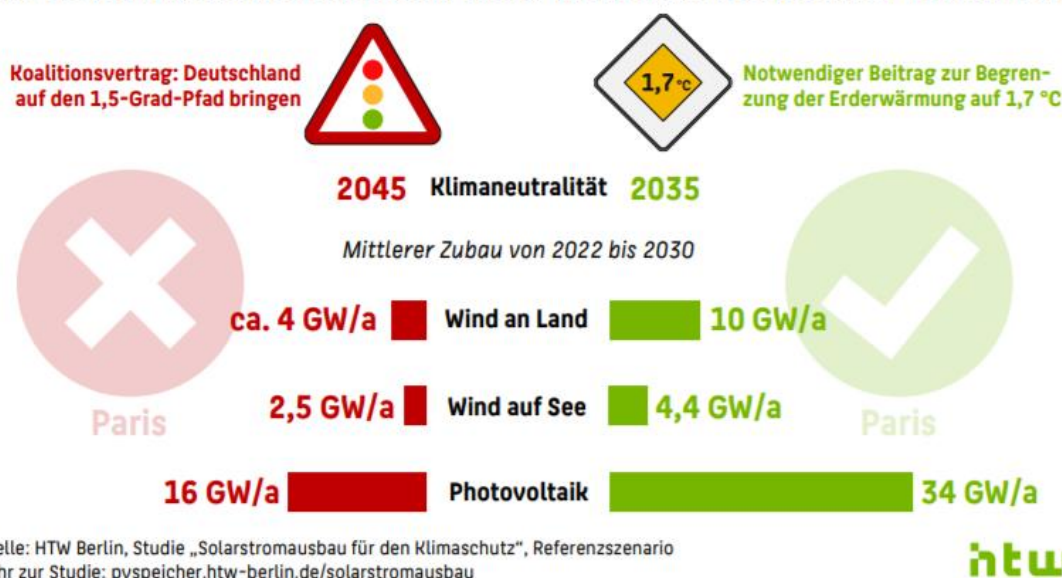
Koalitionsvertrag: Deutschland auf den 1,5-Grad-Pfad bringen

1,7 °C

Notwendiger Beitrag zur Begrenzung der Erderwärmung auf 1,7 °C

2045 Klimaneutralität 2035

Mittlerer Zubau von 2022 bis 2030

Paris

Paris

| | | |
|---|---|---|
| ca. 4 GW/a | Wind an Land | 10 GW/a |
| 2,5 GW/a | Wind auf See | 4,4 GW/a |
| 16 GW/a | Photovoltaik | 34 GW/a |

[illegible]elle: HTW Berlin, Studie „Solarstromausbau für den Klimaschutz", Referenzszenario
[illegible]hr zur Studie: pvspeicher.htw-berlin.de/solarstromausbau

htw